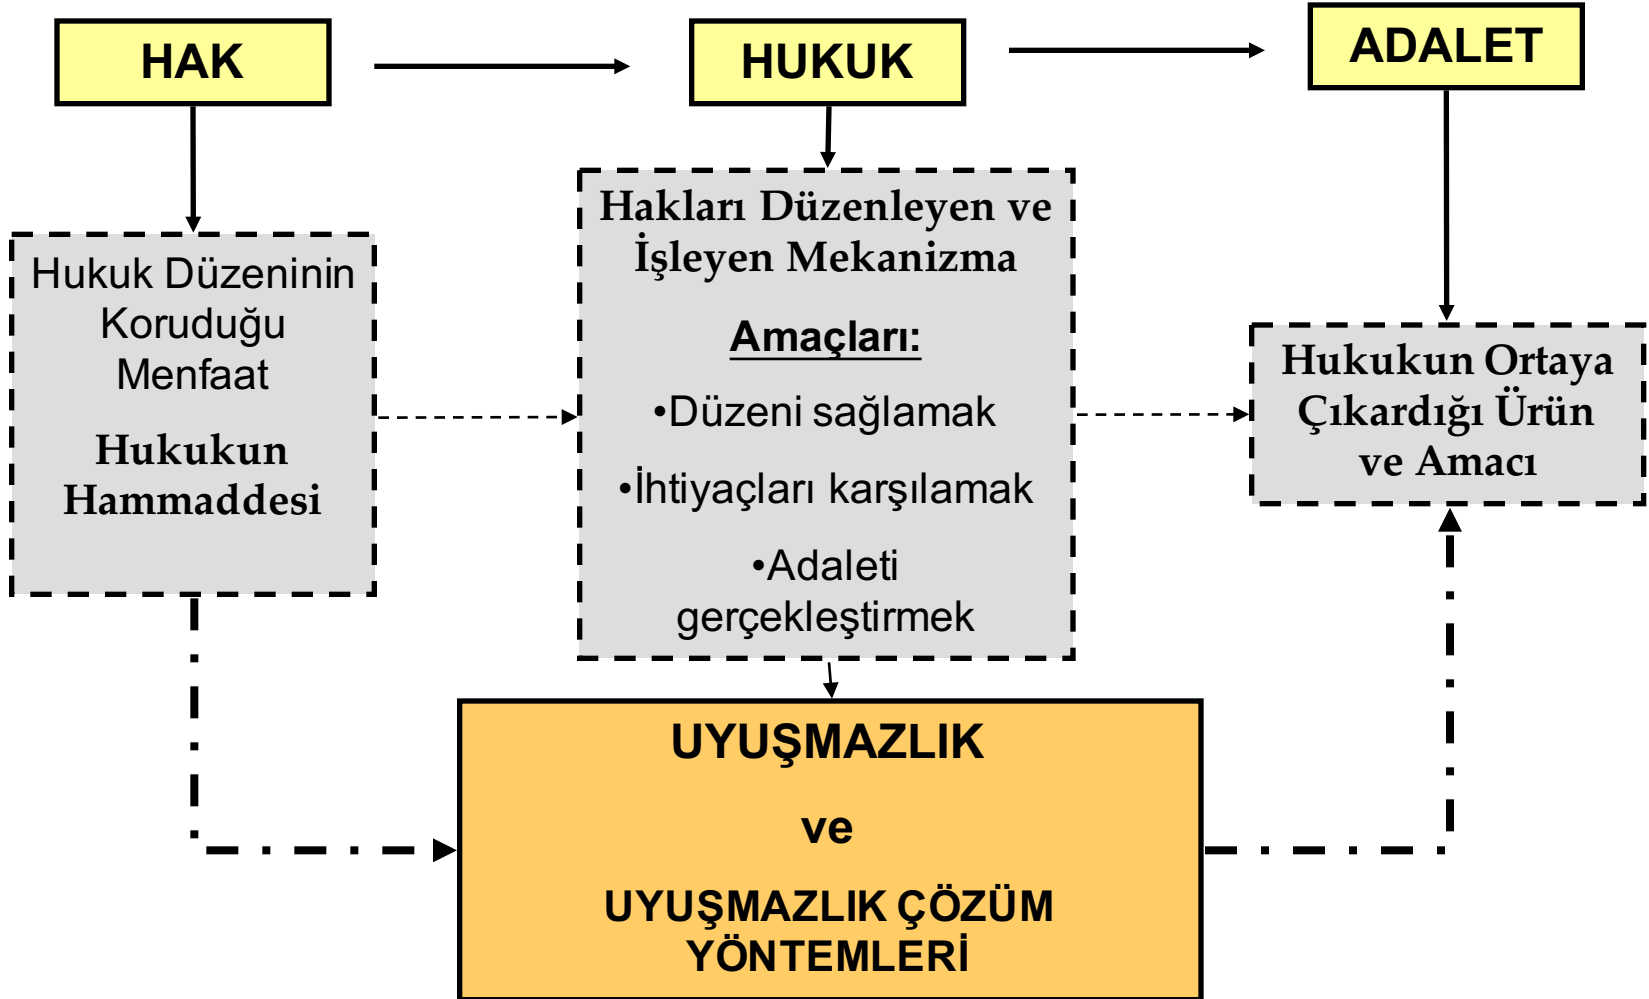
HAK

HUKUK

ADALET

Hukuk Düzeninin Koruduğu Menfaat

Hukukun Hammaddesi

Hakları Düzenleyen ve İşleyen Mekanizma

Amaçları:

•Düzeni sağlamak

•İhtiyaçları karşılamak

•Adaleti gerçekleştirmek

Hukukun Ortaya Çıkardığı Ürün ve Amacı

UYUŞMAZLIK

ve

UYUŞMAZLIK ÇÖZÜM YÖNTEMLERİ